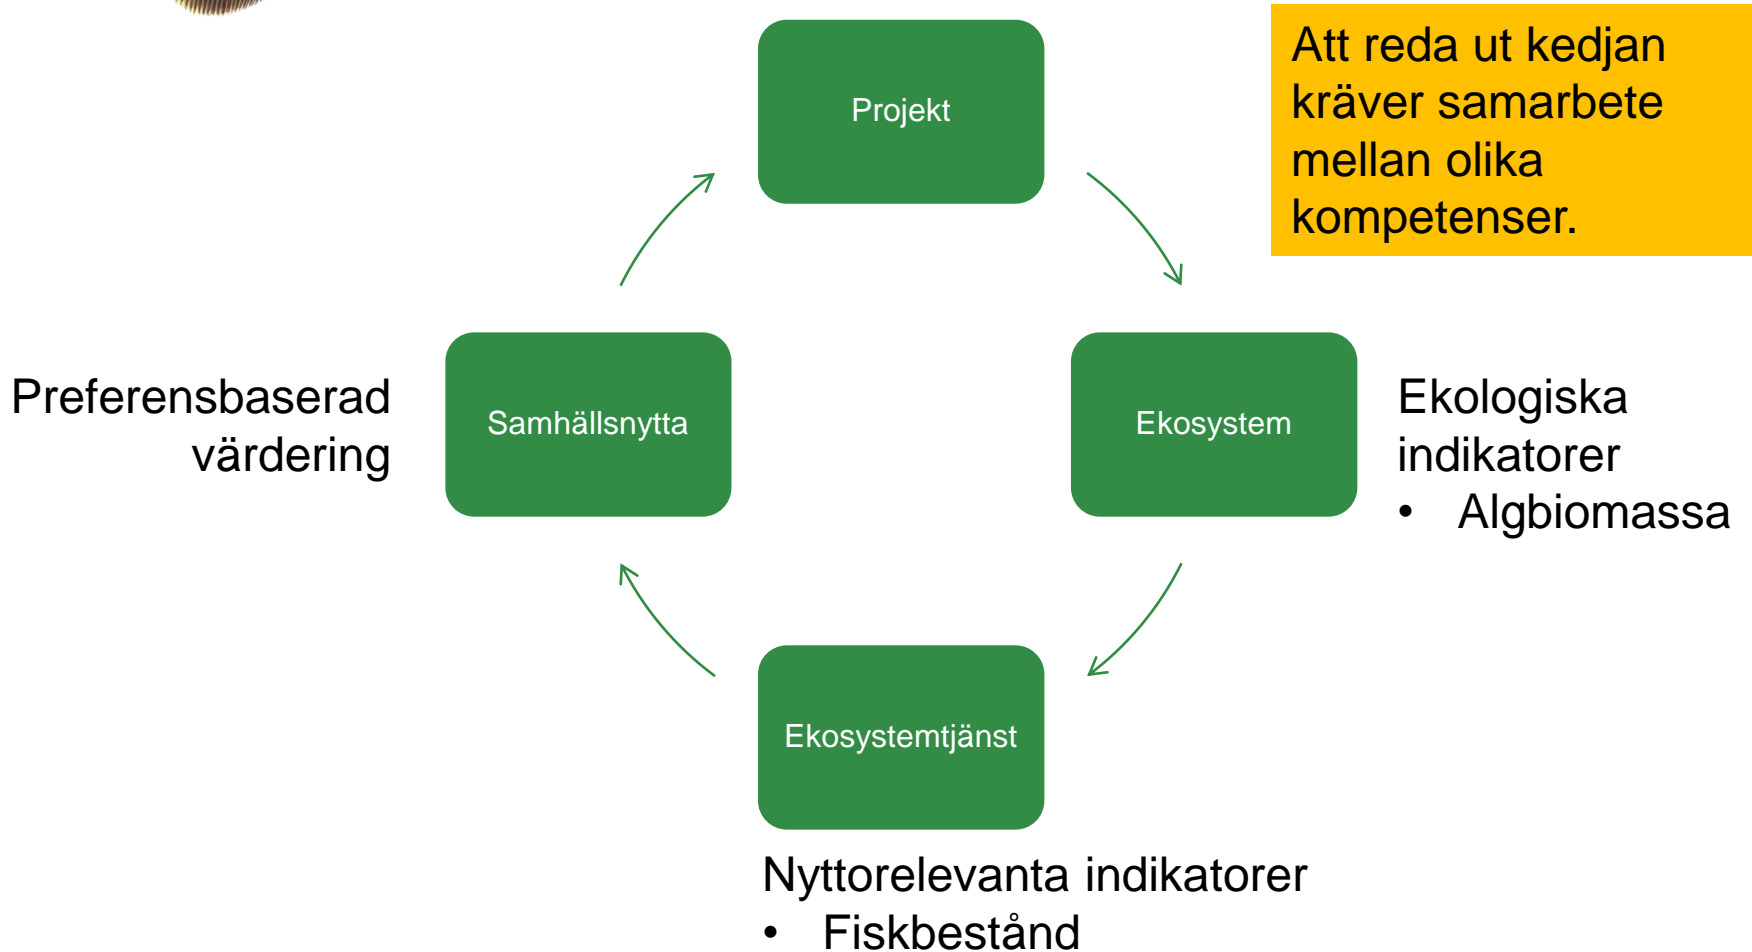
Att reda ut kedjan kräver samarbete mellan olika kompetenser.

Projekt

Preferensbaserad värdering

Samhällsnytta

Ekosystem

Ekologiska indikatorer
• Algbiomassa

Ekosystemtjänst

Nyttorelevanta indikatorer
• Fiskbestånd